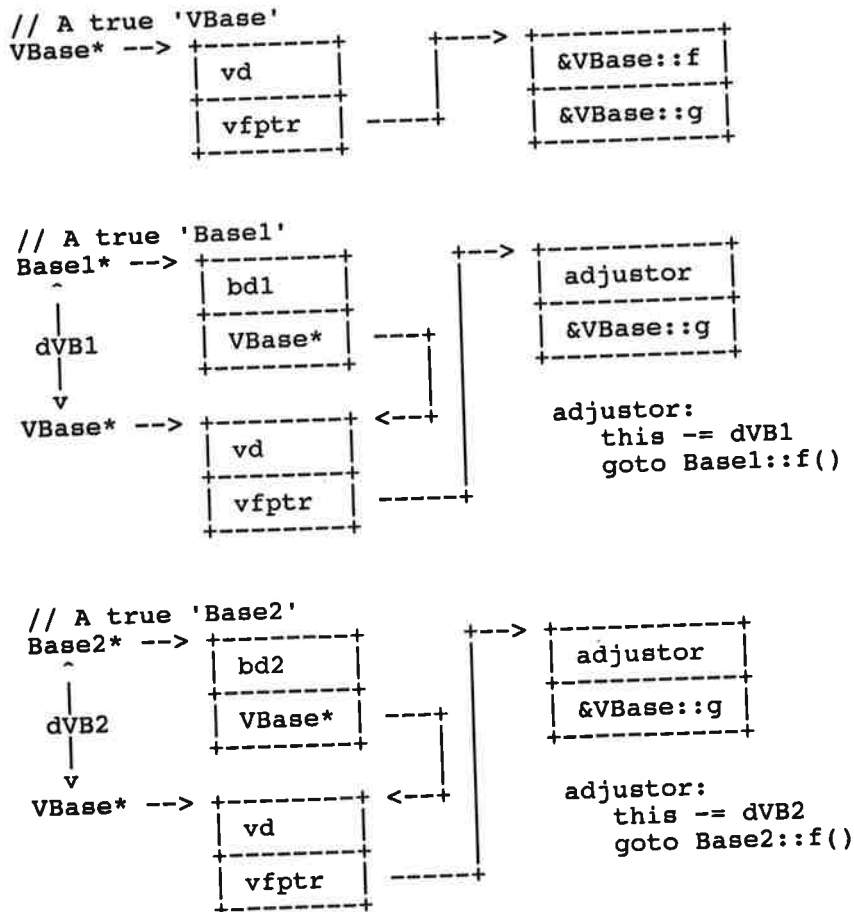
// A true 'VBase'
VBase* -->

vd

vfptr

&VBase::f

&VBase::g

// A true 'Base1'
Base1* -->

bd1

VBase*

dVB1

VBase* -->

vd

vfptr

adjustor

&VBase::g

adjustor:
this -= dVB1
goto Base1::f()

// A true 'Base2'
Base2* -->

bd2

VBase*

dVB2

VBase* -->

vd

vfptr

adjustor

&VBase::g

adjustor:
this -= dVB2
goto Base2::f()